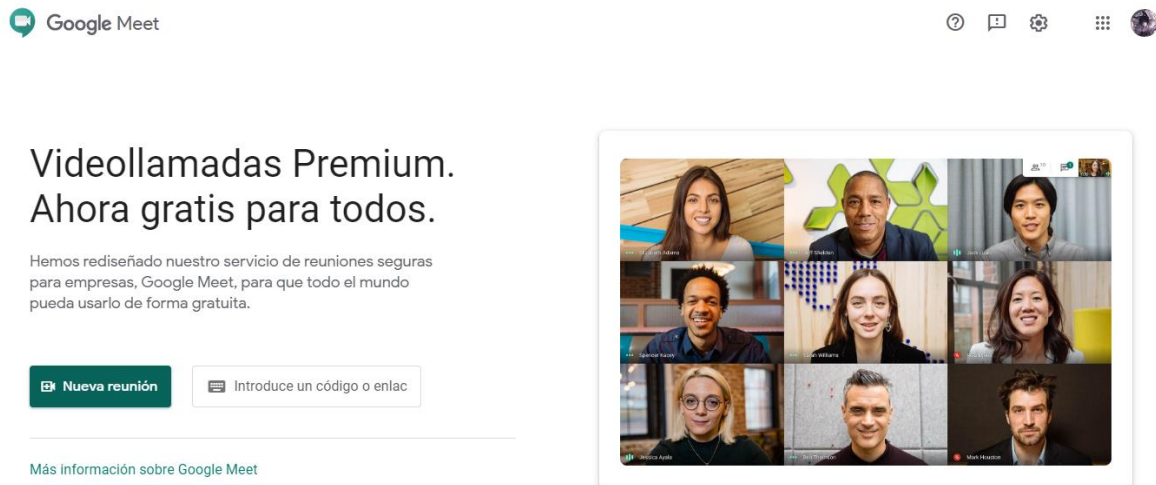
Google Meet

Videollamadas Premium. Ahora gratis para todos.

Hemos rediseñado nuestro servicio de reuniones seguras para empresas, Google Meet, para que todo el mundo pueda usarlo de forma gratuita.

Nueva reunión

Introduce un código o enlac

Más información sobre Google Meet

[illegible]

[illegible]

Jessica Ayala

Mark Howdon